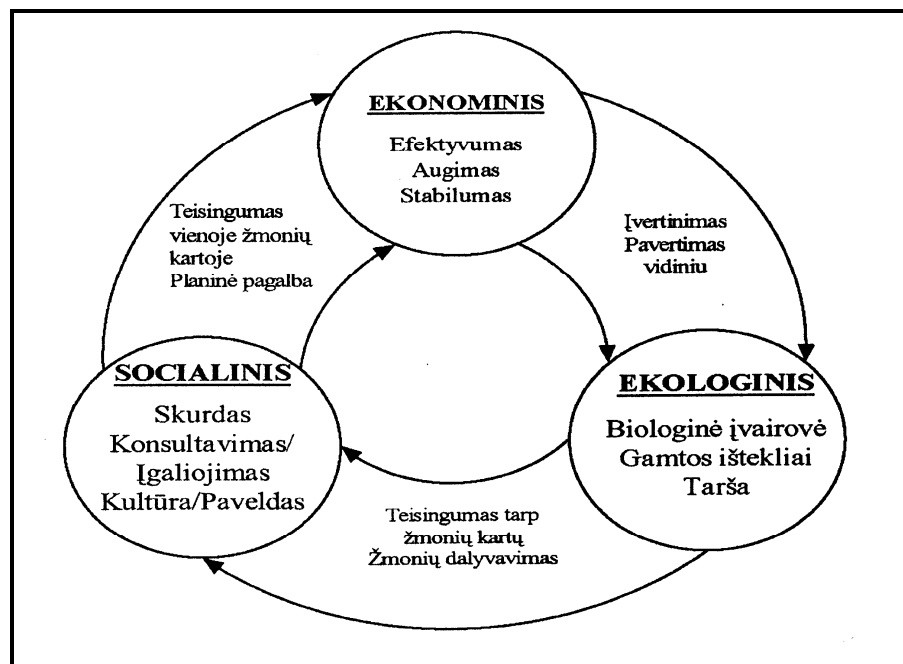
EKONOMINIS

Efektyvumas
Augimas
Stabilumas

Teisingumas vienoje žmonių kartoje
Planinė pagalba

Įvertinimas
Pavertimas vidiniu

SOCIALINIS

Skurdas
Konsultavimas/
Įgaliojimas
Kultūra/Paveldas

EKOLOGINIS

Biologinė įvairovė
Gamtos ištekliai
Tarša

Teisingumas tarp žmonių kartų
Žmonių dalyvavimas